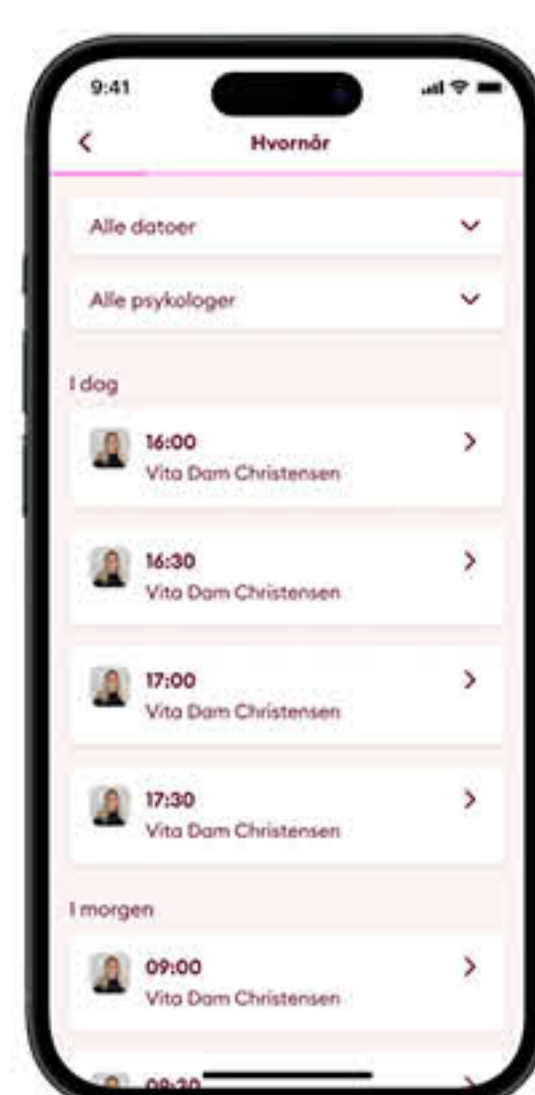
9:41

<

Hvornår

Alle datoer

Alle psykologer

I dag

16:00
Vita Dam Christensen

>

16:30
Vita Dam Christensen

>

17:00
Vita Dam Christensen

>

17:30
Vita Dam Christensen

>

I morgen

09:00
Vita Dam Christensen

>

09:30

>